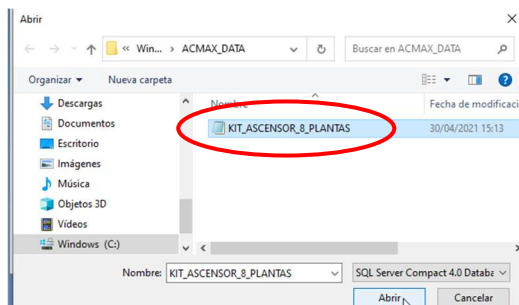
Abrir

« Win... › ACMAX_DATA

Buscar en ACMAX_DATA

Organizar ▾ Nueva carpeta

Descargas
Documentos
Escritorio
Imágenes
Música
Objetos 3D
Vídeos
Windows (C:)

Nombre
Fecha de modificaci

KIT_ASCENSOR_8_PLANTAS 30/04/2021 15:13

Nombre: KIT_ASCENSOR_8_PLANTAS

SQL Server Compact 4.0 Databa

Abrir
Cancelar